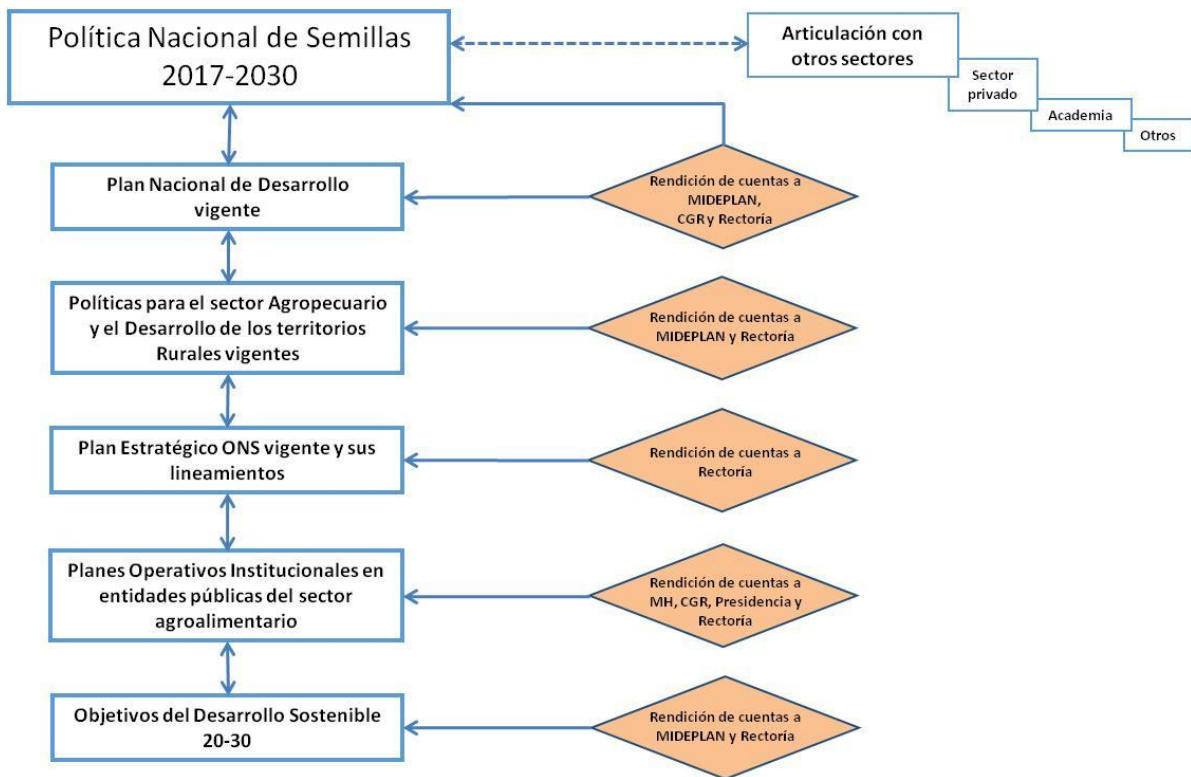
Política Nacional de Semillas 2017-2030

Articulación con otros sectores

Sector privado

Academia

Otros

Plan Nacional de Desarrollo vigente

Rendición de cuentas a MIDEPLAN, CGR y Rectoría

Políticas para el sector Agropecuario y el Desarrollo de los territorios Rurales vigentes

Rendición de cuentas a MIDEPLAN y Rectoría

Plan Estratégico ONS vigente y sus lineamientos

Rendición de cuentas a Rectoría

Planes Operativos Institucionales en entidades públicas del sector agroalimentario

Rendición de cuentas a MH, CGR, Presidencia y Rectoría

Objetivos del Desarrollo Sostenible 20-30

Rendición de cuentas a MIDEPLAN y Rectoría